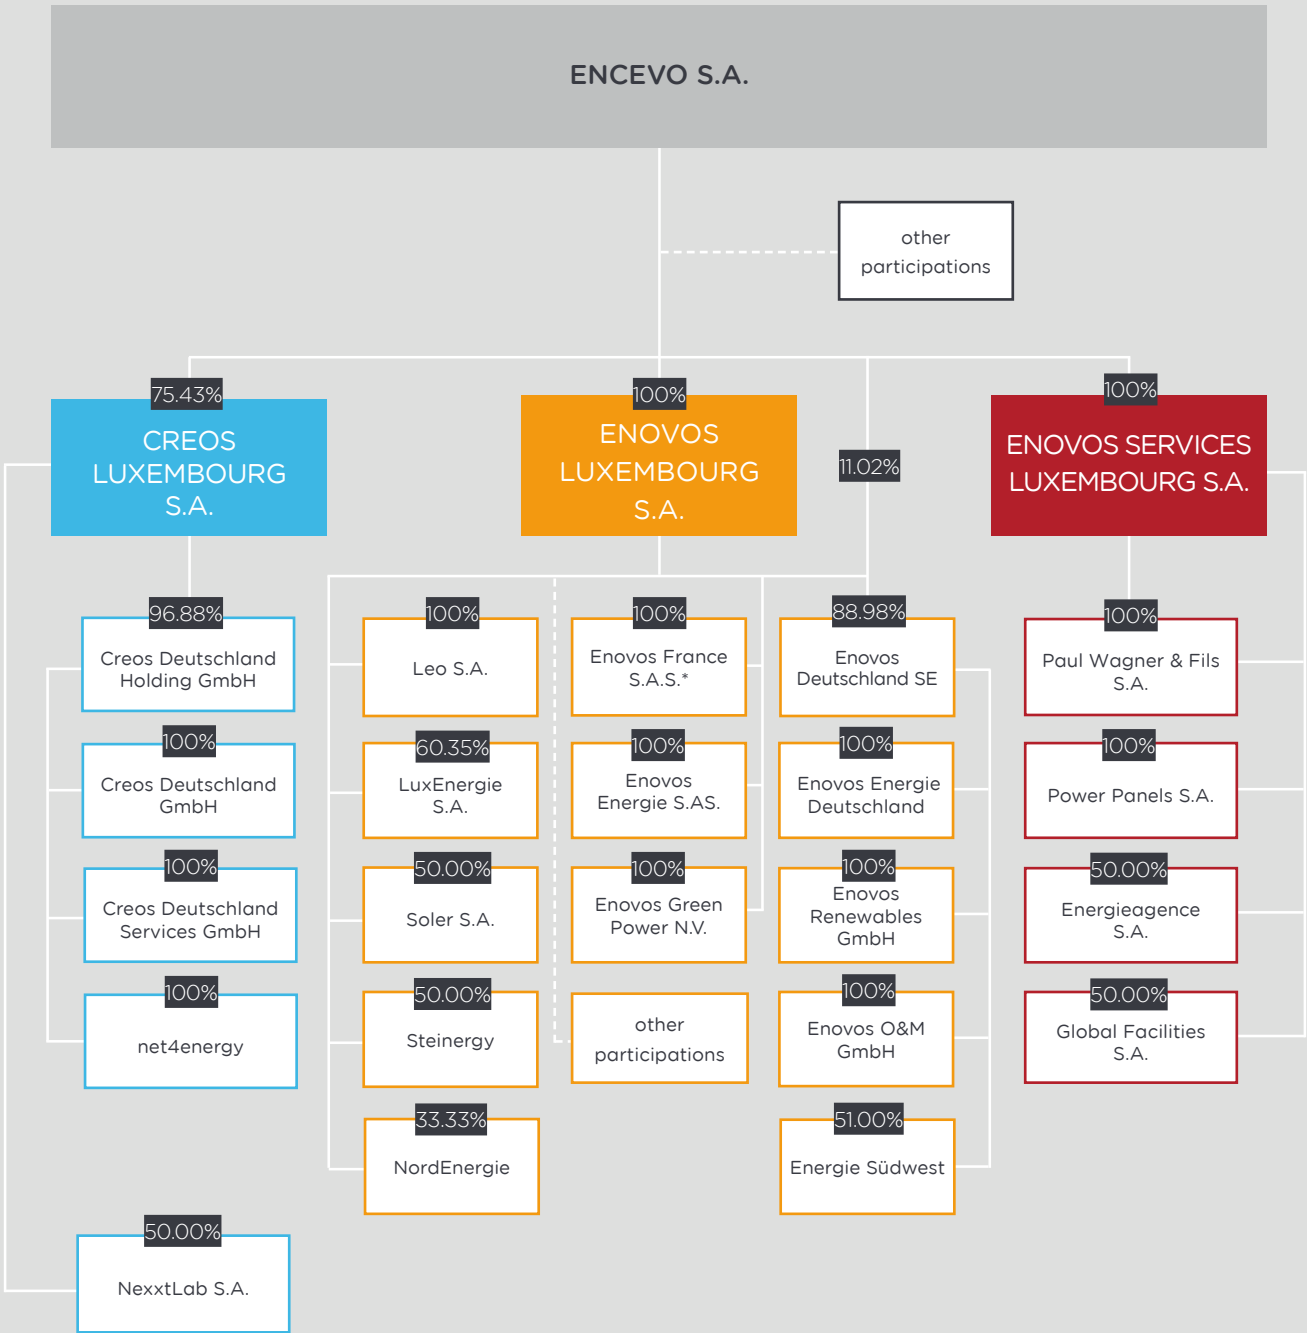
ENCEVO S.A.

other participations

75.43%
CREOS LUXEMBOURG S.A.

100%
ENOVOS LUXEMBOURG S.A.

11.02%

100%
ENOVOS SERVICES LUXEMBOURG S.A.

96.88%
Creos Deutschland Holding GmbH

100%
Creos Deutschland GmbH

100%
Creos Deutschland Services GmbH

100%
net4energy

50.00%
NexxtLab S.A.

100%
Leo S.A.

60.35%
LuxEnergie S.A.

50.00%
Soler S.A.

50.00%
Steinergy

33.33%
NordEnergie

100%
Enovos France S.A.S.*

100%
Enovos Energie S.AS.

100%
Enovos Green Power N.V.

other participations

88.98%
Enovos Deutschland SE

100%
Enovos Energie Deutschland

100%
Enovos Renewables GmbH

100%
Enovos O&M GmbH

51.00%
Energie Südwest

100%
Paul Wagner & Fils S.A.

100%
Power Panels S.A.

50.00%
Energieagence S.A.

50.00%
Global Facilities S.A.